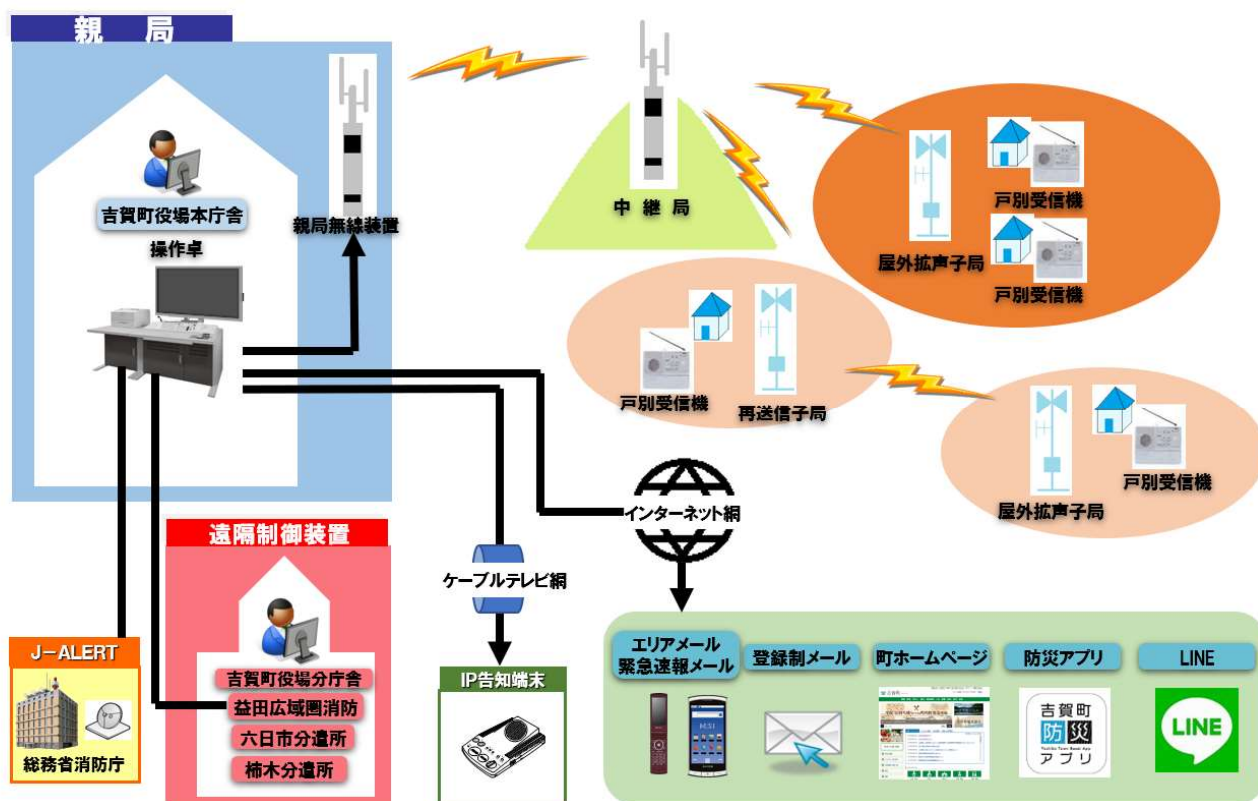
親　局

吉賀町役場本庁舎

操作卓

親局無線装置

中 継 局

戸別受信機

屋外拡声子局

戸別受信機

戸別受信機

再送信子局

屋外拡声子局

戸別受信機

インターネット網

ケーブルテレビ網

遠隔制御装置

吉賀町役場分庁舎

益田広域圏消防

六日市分遣所

柿木分遣所

J－ALERT

総務省消防庁

IP告知端末

エリアメール
緊急速報メール

登録制メール

町ホームページ

防災アプリ

LINE

吉賀町
防災
アプリ

LINE